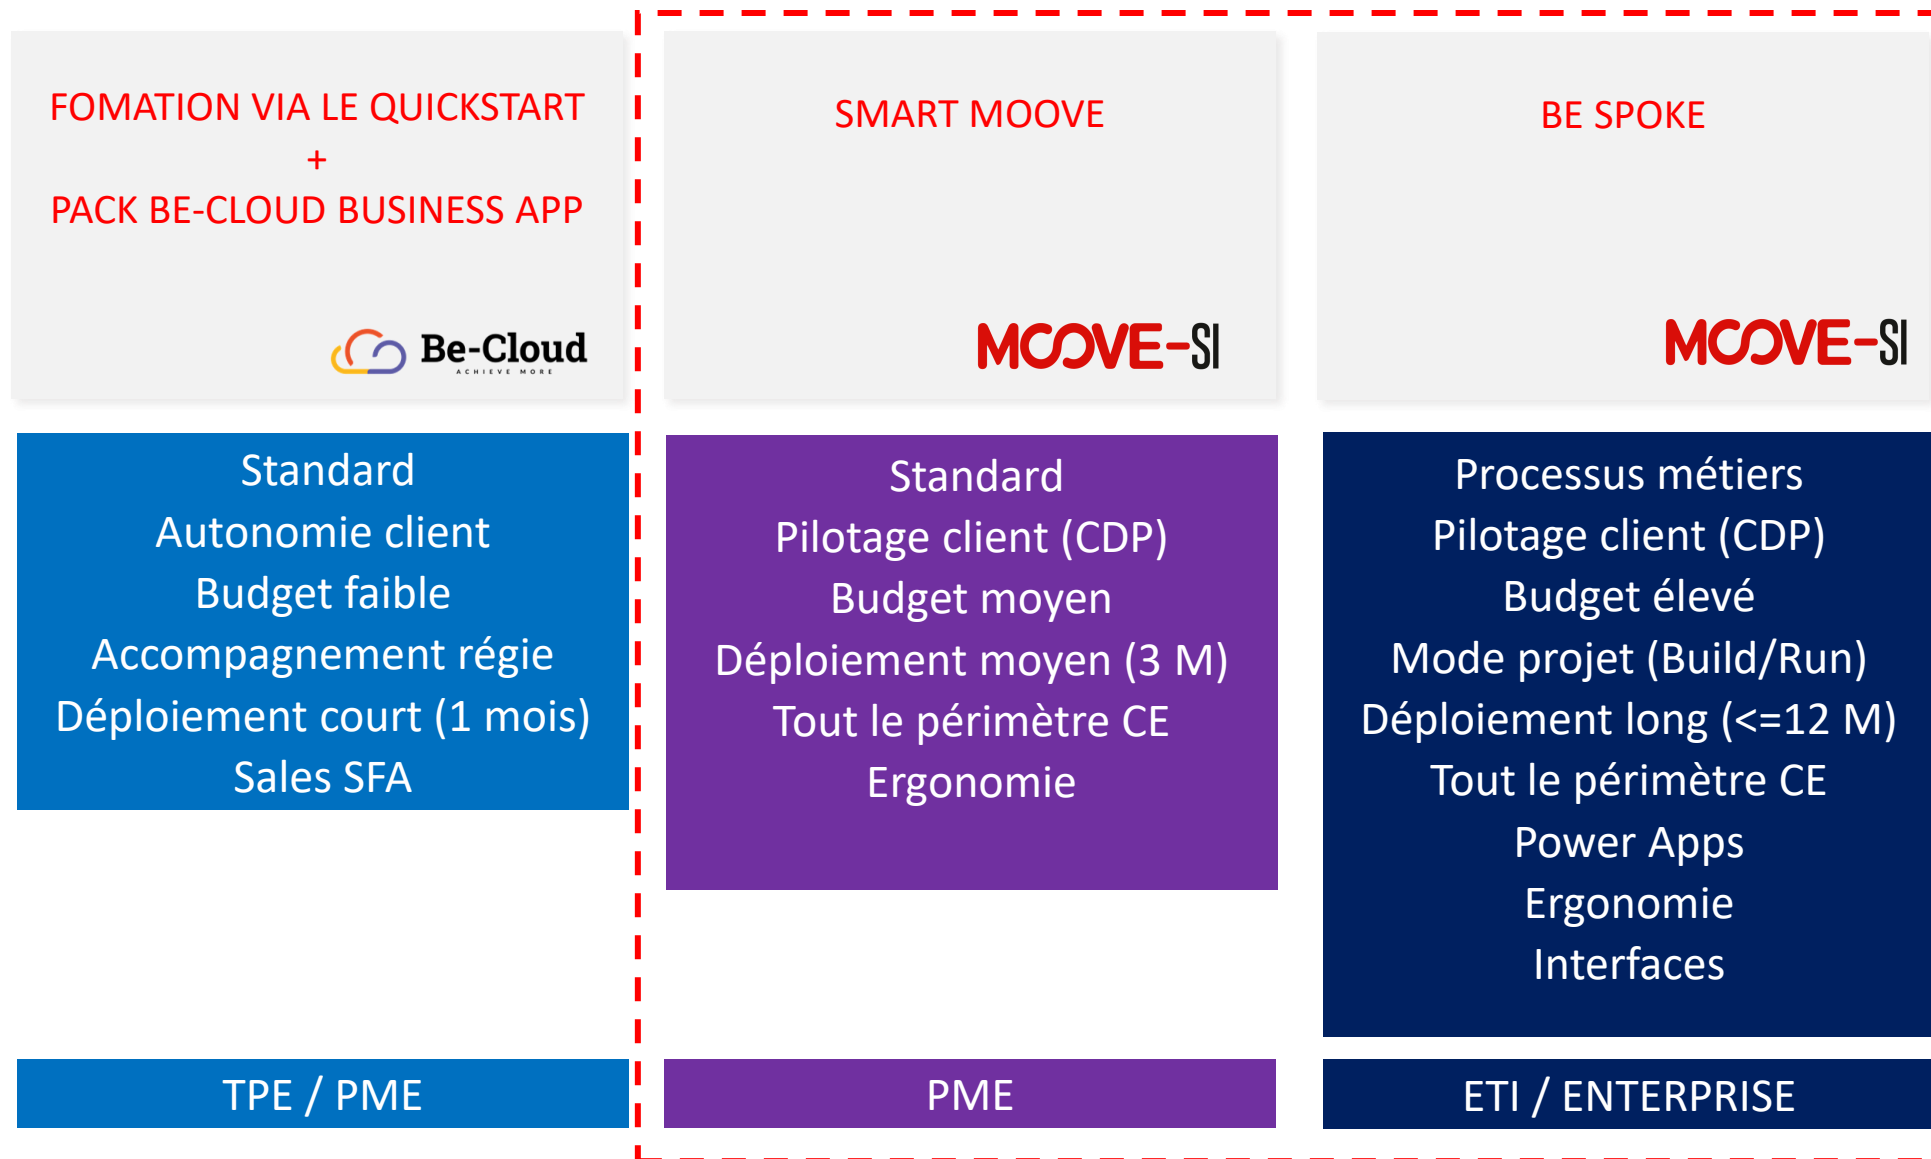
FOMATION VIA LE QUICKSTART
+
PACK BE-CLOUD BUSINESS APP

Be-Cloud
ACHIEVE MORE

SMART MOOVE

MOOVE-SI

BE SPOKE

MOOVE-SI

Standard
Autonomie client
Budget faible
Accompagnement régie
Déploiement court (1 mois)
Sales SFA

Standard
Pilotage client (CDP)
Budget moyen
Déploiement moyen (3 M)
Tout le périmètre CE
Ergonomie

Processus métiers
Pilotage client (CDP)
Budget élevé
Mode projet (Build/Run)
Déploiement long (<=12 M)
Tout le périmètre CE
Power Apps
Ergonomie
Interfaces

TPE / PME

PME

ETI / ENTERPRISE